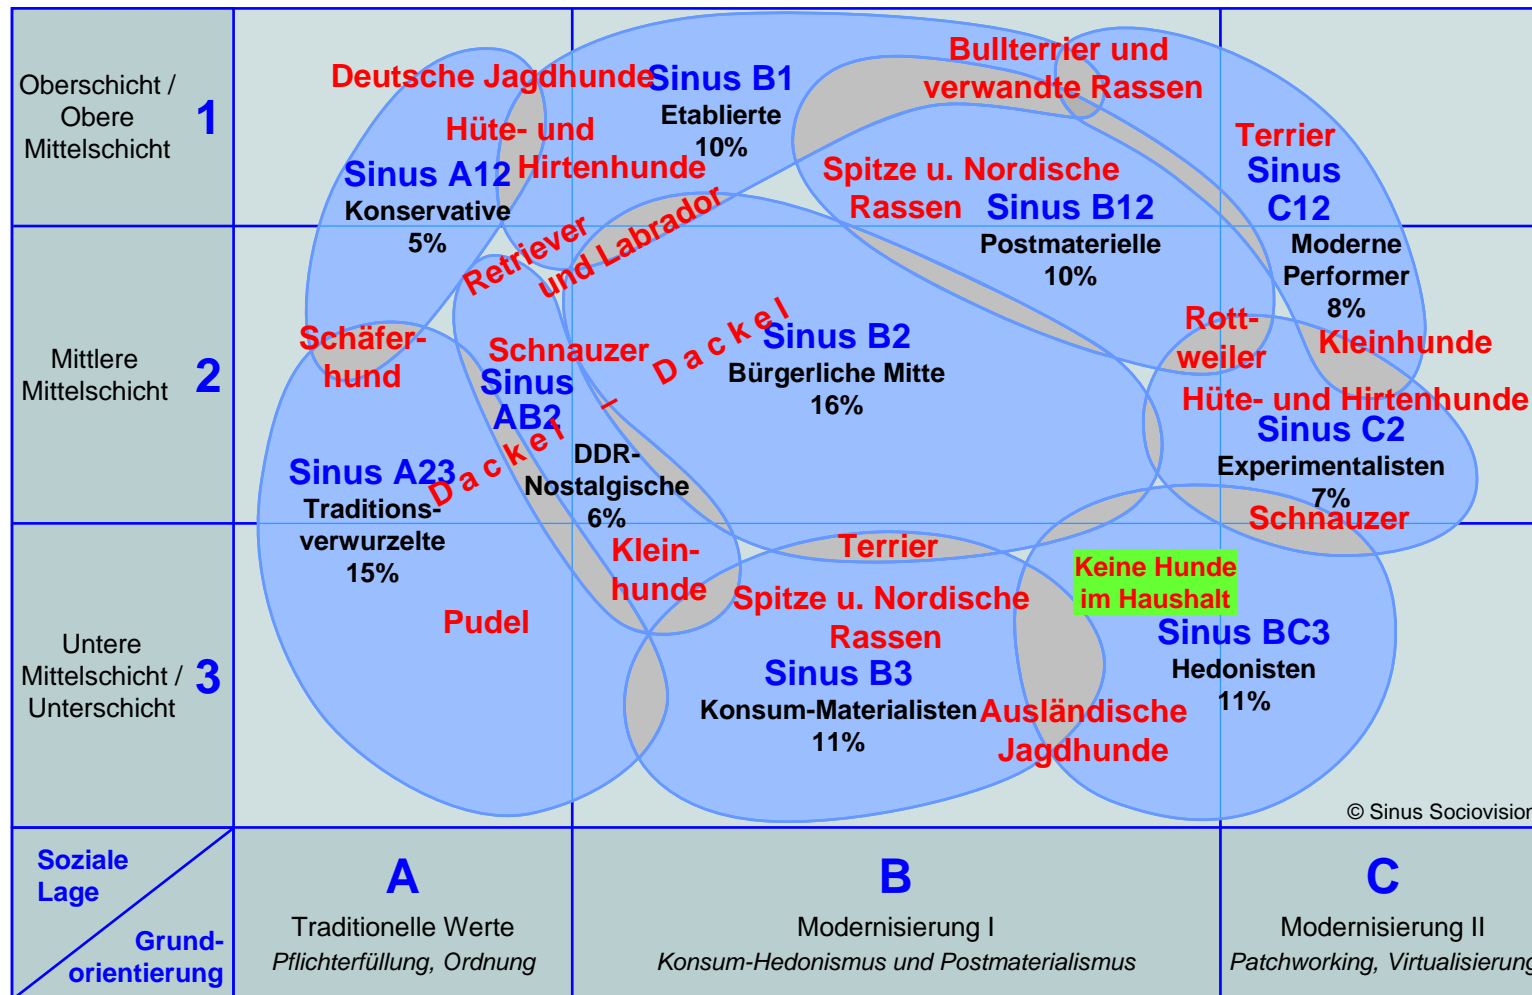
Oberschicht / Obere Mittelschicht 1

Mittlere Mittelschicht 2

Untere Mittelschicht / Unterschicht 3

Deutsche Jagdhunde

Sinus B1
Etablierte
10%

Bullterrier und verwandte Rassen

Hüte- und Hirtenhunde

Sinus A12
Konservative
5%

Terrier

Sinus C12
Moderne Performer
8%

Spitze u. Nordische Rassen

Sinus B12
Postmaterielle
10%

Retriever und Labrador

Schäferhund

Schnauzer

Sinus AB2
DDR-Nostalgische
6%

Dackel – Dackel

Sinus B2
Bürgerliche Mitte
16%

Rottweiler

Kleinhunde

Hüte- und Hirtenhunde

Sinus C2
Experimentalisten
7%

Schnauzer

Sinus A23
Traditionsverwurzelte
15%

Kleinhunde

Terrier

Pudel

Spitze u. Nordische Rassen

Sinus B3
Konsum-Materialisten
11%

Keine Hunde im Haushalt

Sinus BC3
Hedonisten
11%

Ausländische Jagdhunde

© Sinus Sociovision

Soziale Lage

Grundorientierung

A
Traditionelle Werte
Pflichterfüllung, Ordnung

B
Modernisierung I
Konsum-Hedonismus und Postmaterialismus

C
Modernisierung II
Patchworking, Virtualisierung